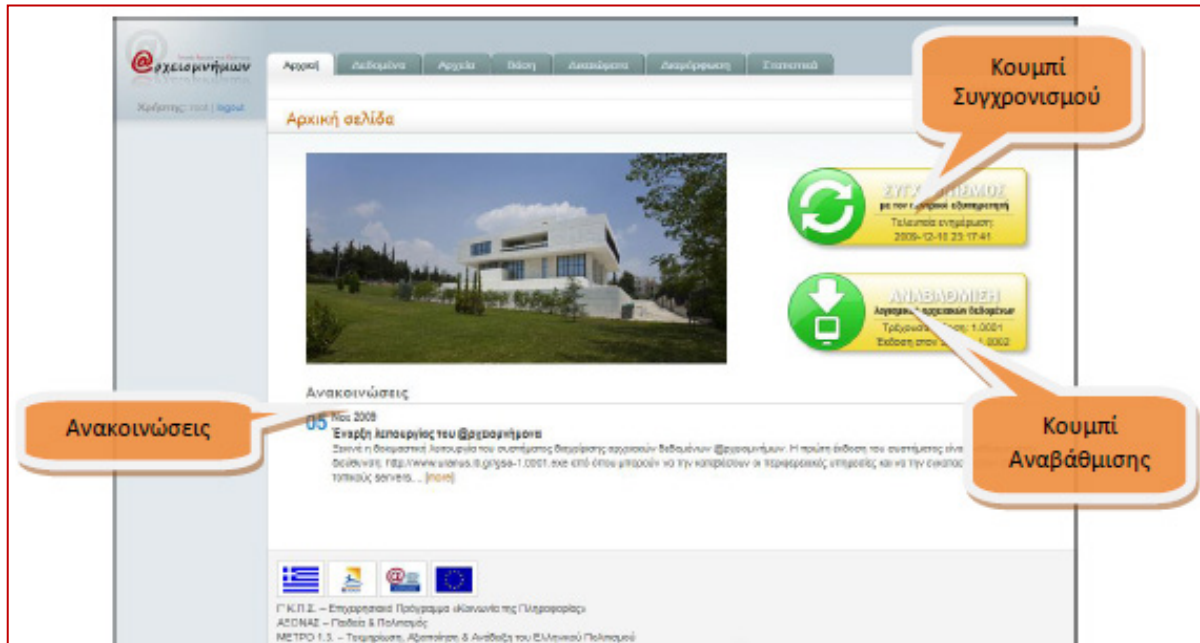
@ρχειομνήμων

Χρήστης: root | logout

Αρχική | Δεδομένα | Αρχεία | Βάση | Αναζήτηση | Διαμόρφωση | Στατιστικά

Αρχική σελίδα

Κουμπί Συγχρονισμού

ΣΥΓΧ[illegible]ΜΟΣ
με τον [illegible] εξυπηρετητή
Τελευταία ενημέρωση:
2009-12-10 23:17:41

ΑΝΑΒΑΘΜΙΣΗ
Λογισμικό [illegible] δεδομένων
Τρέχουσα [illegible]: 1.0001
Έκδοση στον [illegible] 1.0002

Κουμπί Αναβάθμισης

Ανακοινώσεις

Ανακοινώσεις

05 Νοε 2009
Έναρξη λειτουργίας του @ρχειομνήμονα
Ξεκινά η δοκιμαστική λειτουργία του συστήματος διαχείρισης αρχειακών δεδομένων @ρχειομνήμων. Η πρώτη έκδοση του συστήματος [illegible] διεύθυνση: http://www.uranus.tl.gr/gsa-1.0001.exe από όπου μπορούν να την κατεβάσουν οι περιφερειακές υπηρεσίες και να την εγκαταστ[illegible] τοπικούς servers... [more]

Γ.Κ.Π.Σ. – Επιχειρησιακό Πρόγραμμα «Κοινωνία της Πληροφορίας»
ΑΞΟΝΑΣ – Παιδεία & Πολιτισμός
ΜΕΤΡΟ 1.3. – Τεκμηρίωση, Αξιοποίηση & Ανάδειξη του Ελληνικού Πολιτισμού